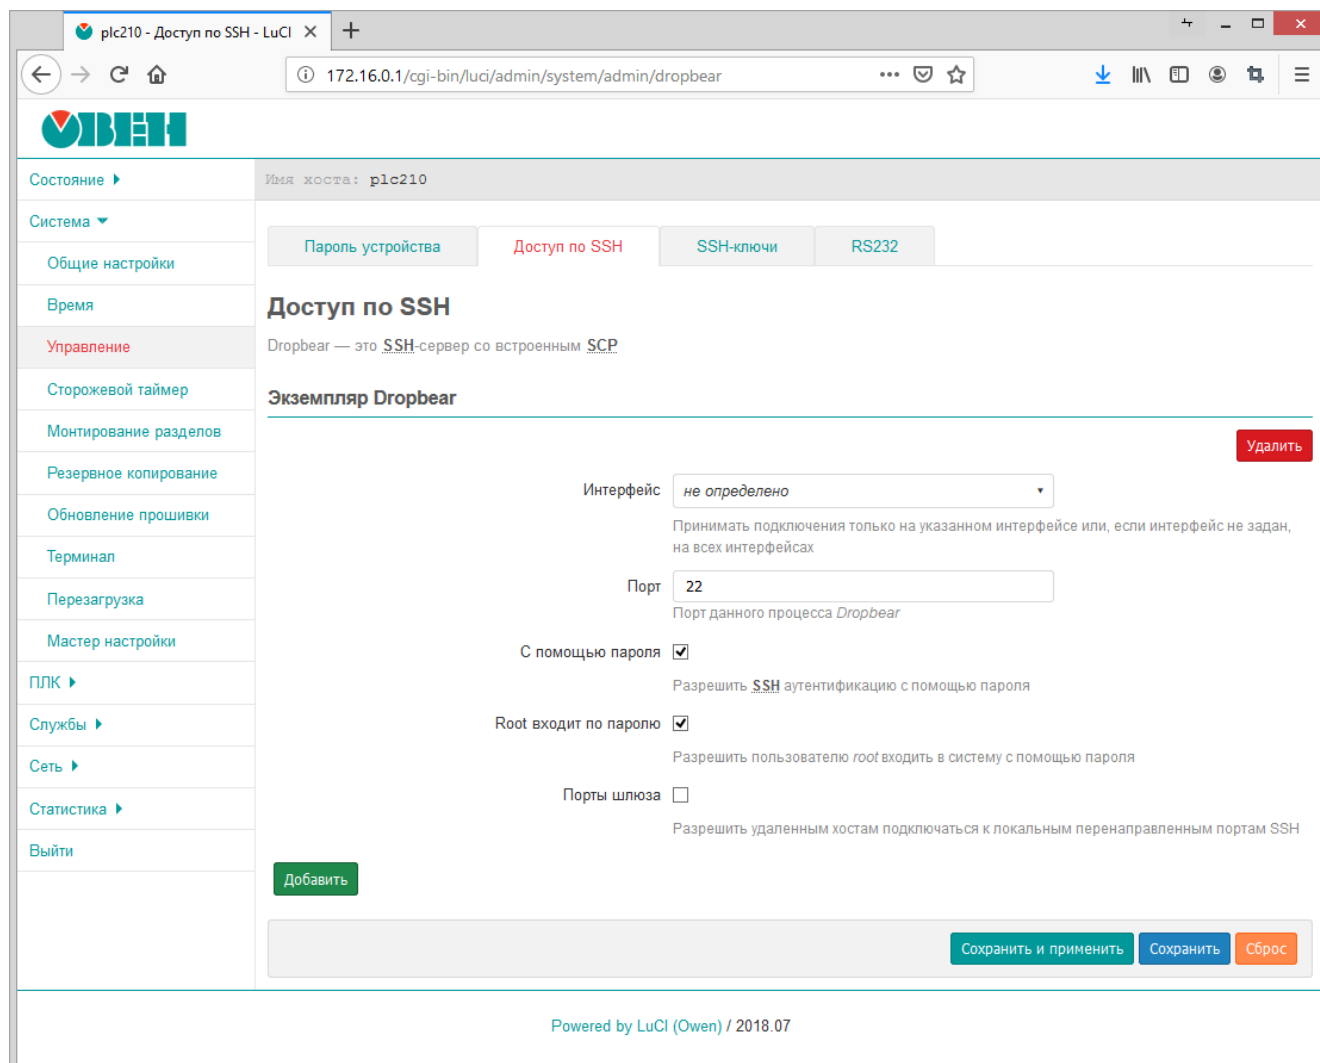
plc210 - Доступ по SSH - LuCI ✕ +

172.16.0.1/cgi-bin/luci/admin/system/admin/dropbear

ОВЕН

Состояние
Система
Общие настройки
Время
Управление
Сторожевой таймер
Монтирование разделов
Резервное копирование
Обновление прошивки
Терминал
Перезагрузка
Мастер настройки
ПЛК
Службы
Сеть
Статистика
Выйти

Имя хоста: plc210

Пароль устройства | Доступ по SSH | SSH-ключи | RS232

Доступ по SSH

Dropbear — это SSH-сервер со встроенным SCP

Экземпляр Dropbear

Удалить

Интерфейс не определено

Принимать подключения только на указанном интерфейсе или, если интерфейс не задан, на всех интерфейсах

Порт 22

Порт данного процесса Dropbear

С помощью пароля

Разрешить SSH аутентификацию с помощью пароля

Root входит по паролю

Разрешить пользователю root входить в систему с помощью пароля

Порты шлюза

Разрешить удаленным хостам подключаться к локальным перенаправленным портам SSH

Добавить

Сохранить и применить Сохранить Сброс

Powered by LuCI (Owen) / 2018.07